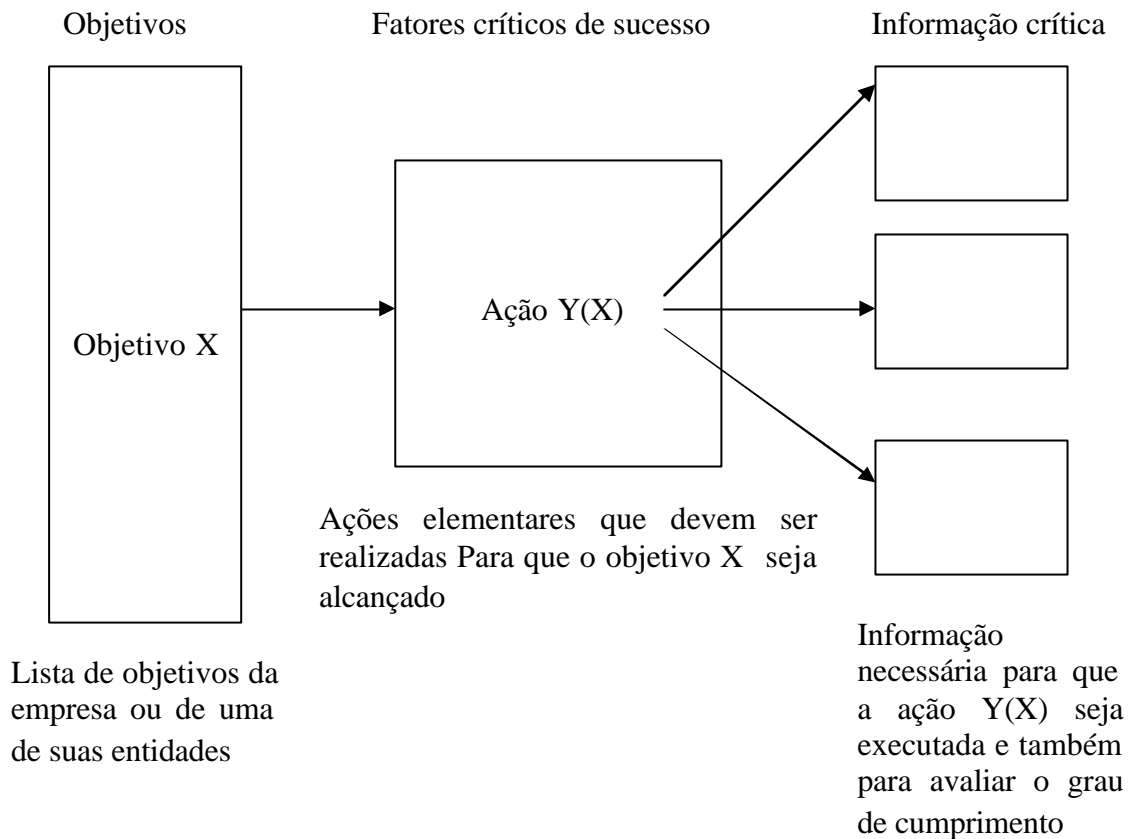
Objetivos

Fatores críticos de sucesso

Informação crítica

Objetivo X

Ação Y(X)

Ações elementares que devem ser realizadas Para que o objetivo X seja alcançado

Lista de objetivos da empresa ou de uma de suas entidades

Informação necessária para que a ação Y(X) seja executada e também para avaliar o grau de cumprimento